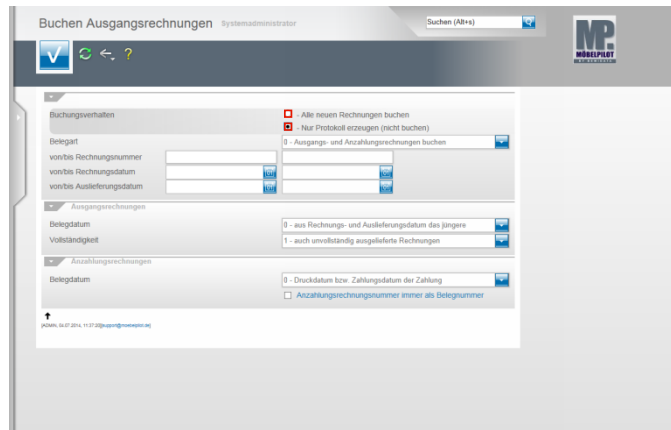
Buchen Ausgangsrechnungen Systemadministrator

Suchen (Alt+s)

MP MÖBELPILOT

Buchungsverhalten
- Alle neuen Rechnungen buchen
- Nur Protokoll erzeugen (nicht buchen)

Belegart
0 - Ausgangs- und Anzahlungsrechnungen buchen

von/bis Rechnungsnummer

von/bis Rechnungsdatum

von/bis Auslieferungsdatum

Ausgangsrechnungen

Belegdatum
0 - aus Rechnungs- und Auslieferungsdatum das jüngere

Vollständigkeit
1 - auch unvollständig ausgelieferte Rechnungen

Anzahlungsrechnungen

Belegdatum
0 - Druckdatum bzw. Zahlungsdatum der Zahlung

Anzahlungsrechnungsnummer immer als Belegnummer

[ADMIN, 04.07.2014, 11:37:20][support@moebelpilot.de]